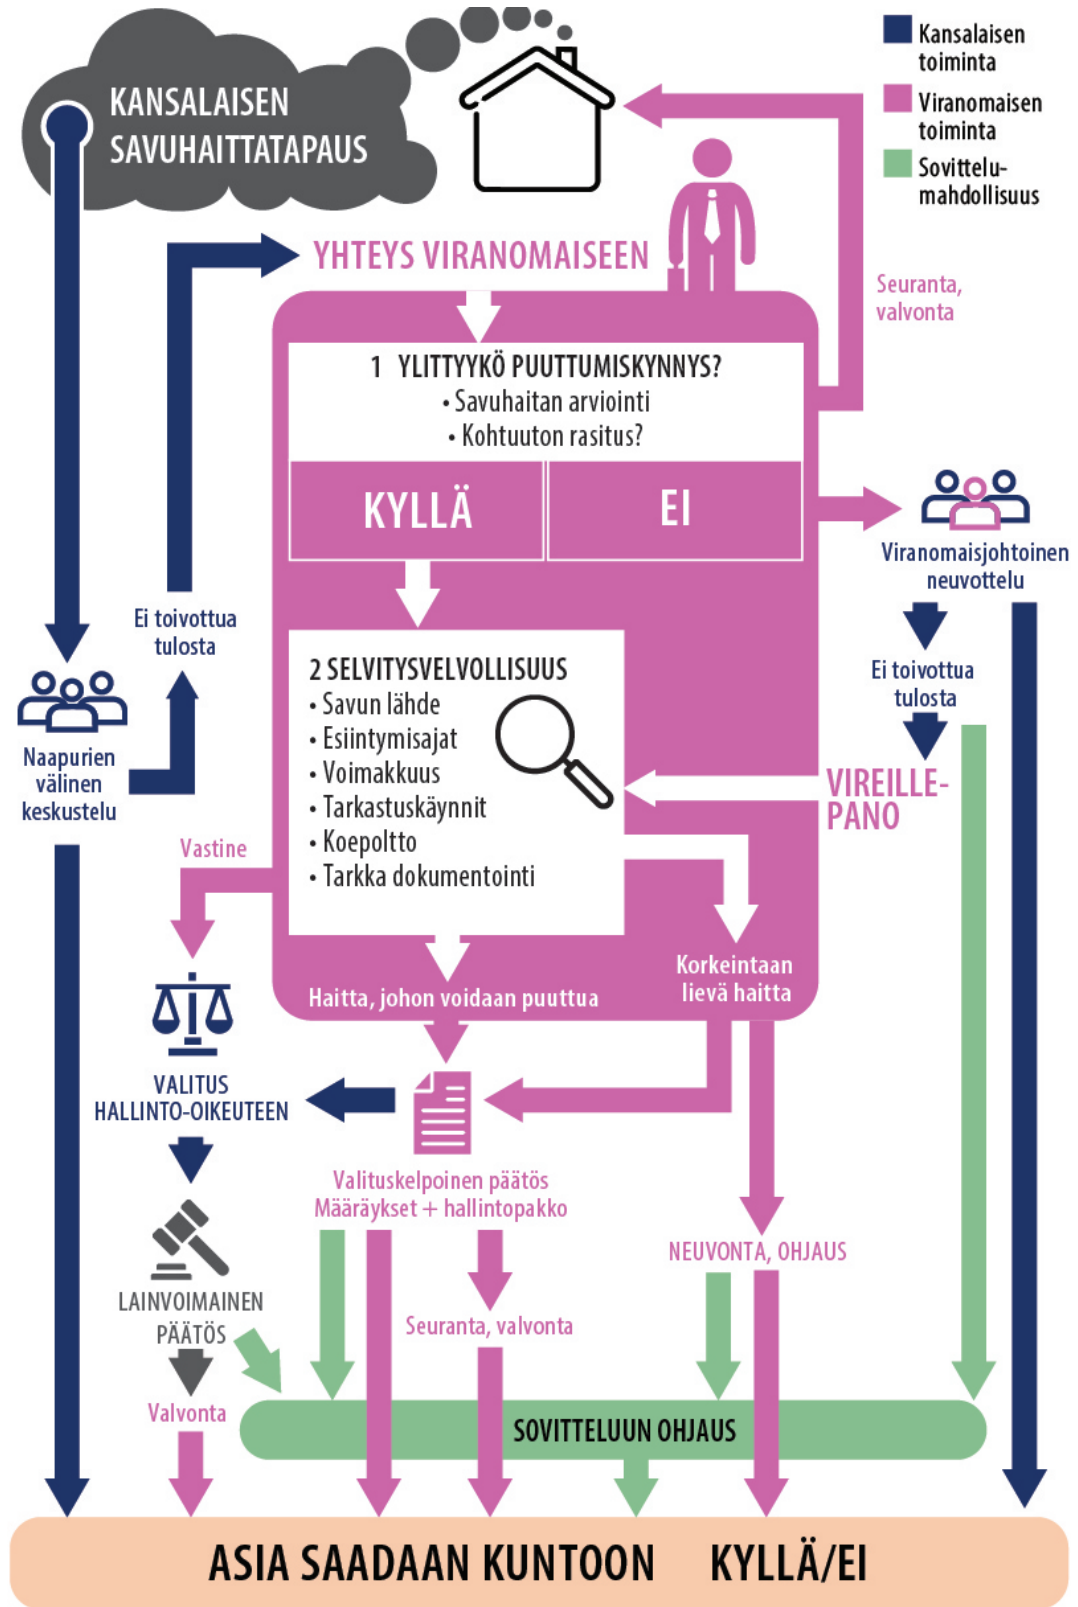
KANSALAISEN SAVUHAITTATAPAUS

Kansalaisen toiminta
Viranomaisen toiminta
Sovittelu-mahdollisuus

YHTEYS VIRANOMAISEEN

Seuranta, valvonta

1 YLITTYYKÖ PUUTTUMISKYNNYS?
• Savuhaitan arviointi
• Kohtuuton rasitus?

KYLLÄ
EI

Viranomaisjohtoinen neuvottelu

Ei toivottua tulosta

Ei toivottua tulosta

Naapurien välinen keskustelu

2 SELVITYSVELVOLLISUUS
• Savun lähde
• Esiintymisajat
• Voimakkuus
• Tarkastuskäynnit
• Koepoltto
• Tarkka dokumentointi

VIREILLE-PANO

Vastine

Haitta, johon voidaan puuttua

Korkeintaan lievä haitta

VALITUS HALLINTO-OIKEUTEEN

Valituskelpoinen päätös
Määräykset + hallintopakko

NEUVONTA, OHJAUS

LAINVOIMAINEN PÄÄTÖS

Seuranta, valvonta

Valvonta

SOVITTELUUN OHJAUS

ASIA SAADAAN KUNTOON KYLLÄ/EI